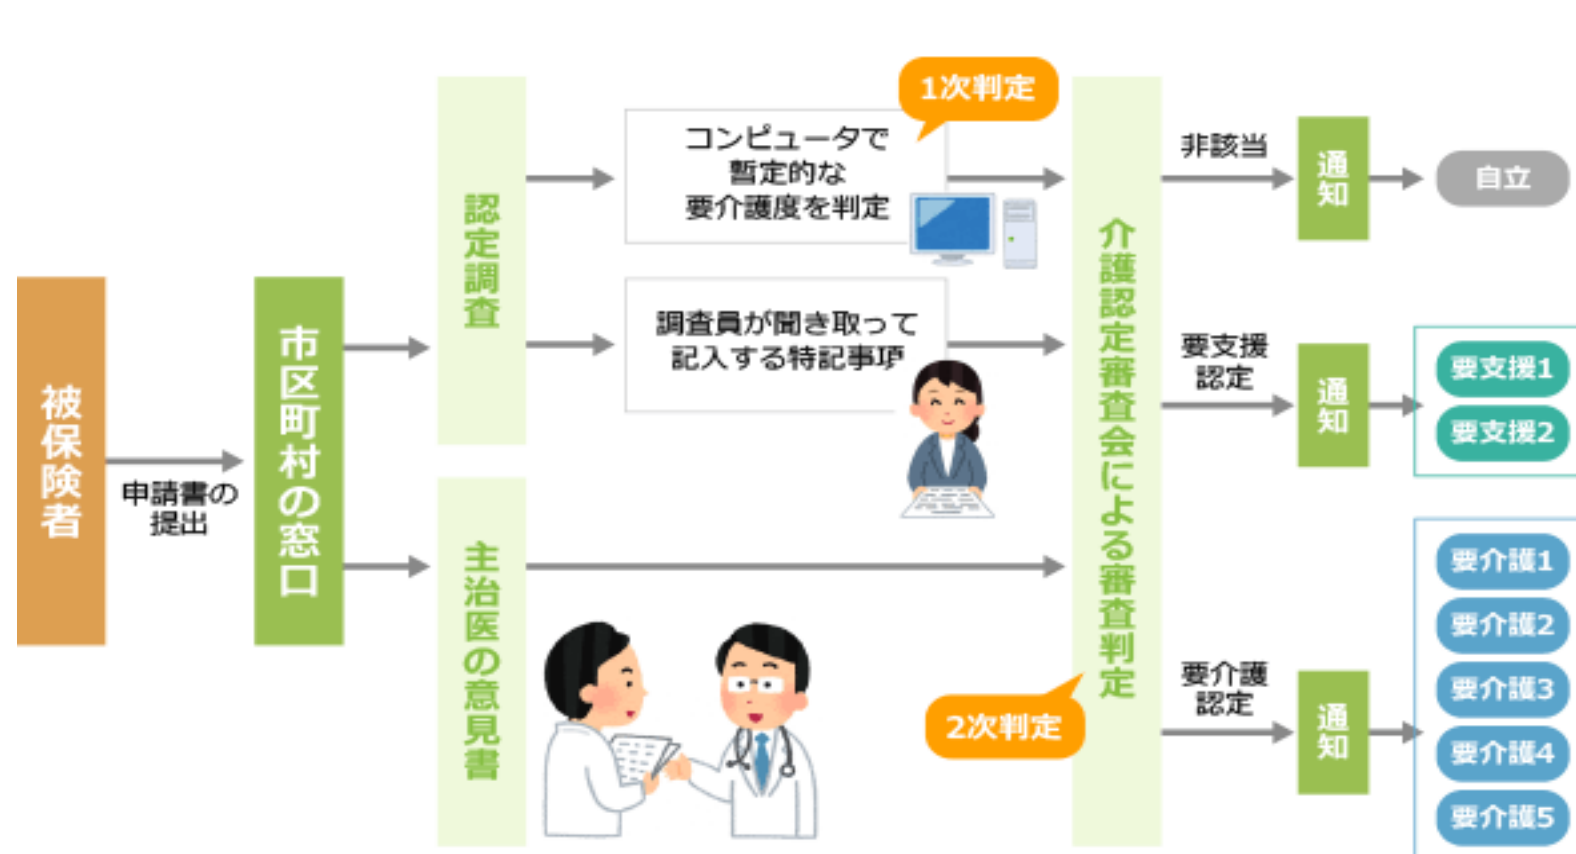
被保険者

申請書の提出

市区町村の窓口

認定調査

1次判定

コンピュータで暫定的な要介護度を判定

調査員が聞き取って記入する特記事項

主治医の意見書

介護認定審査会による審査判定

2次判定

非該当

通知

自立

要支援認定

通知

要支援1

要支援2

要介護認定

通知

要介護1

要介護2

要介護3

要介護4

要介護5